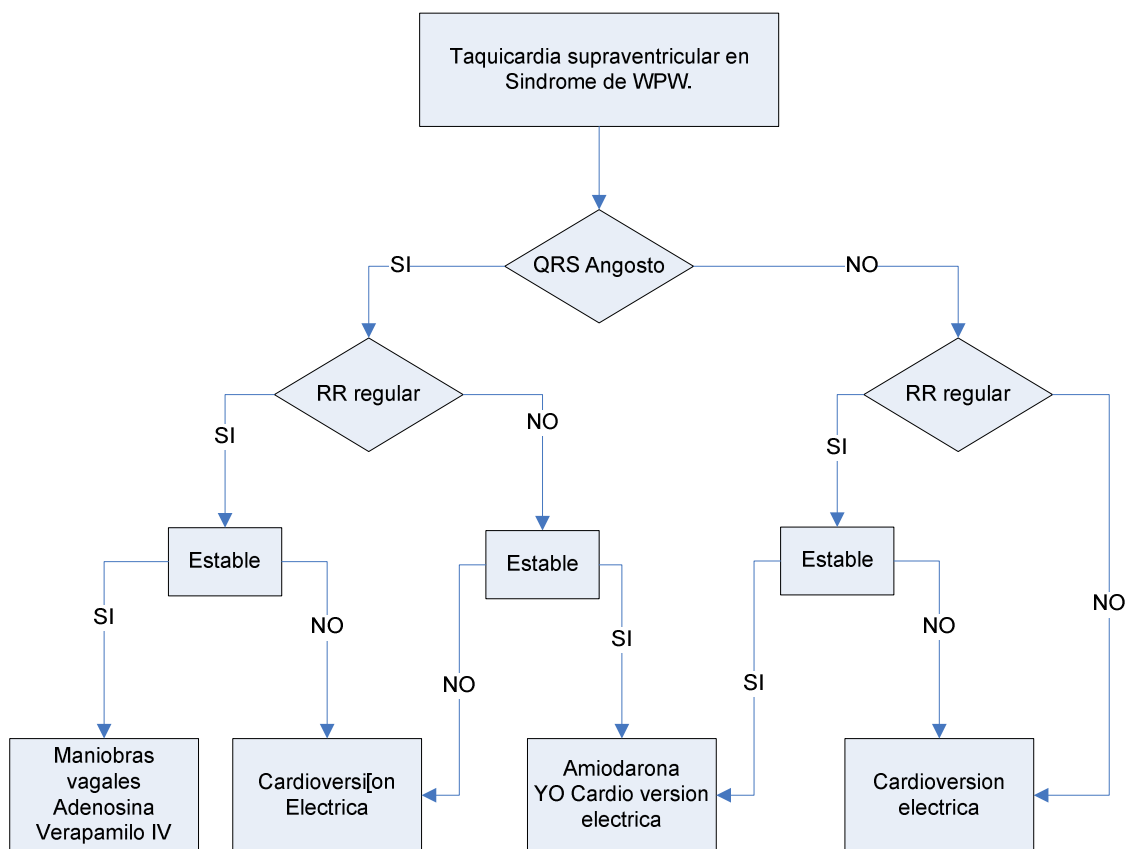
Taquicardia supraventricular en Sindrome de WPW.

QRS Angosto

SI

NO

RR regular

SI

NO

RR regular

SI

NO

Estable

SI

NO

Estable

NO

SI

Estable

SI

NO

Maniobras vagales Adenosina Verapamilo IV

Cardioversi[on Electrica

Amiodarona YO Cardio version electrica

Cardioversion electrica